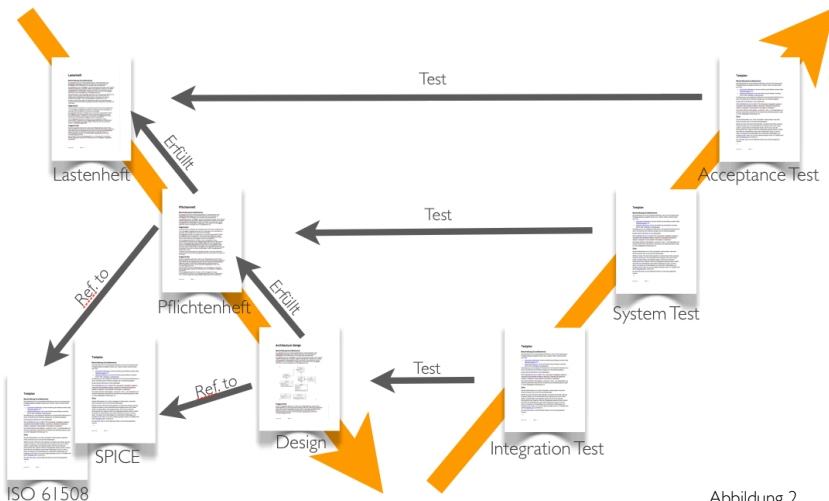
Test

Lastenheft

Erfüllt

Lastenheft

Pflichtenheft

Test

Template

Acceptance Test

Ref. to

Pflichtenheft

Erfüllt

Template

System Test

Template

Template

Architecture Design

Test

Template

Ref. to

Design

Integration Test

ISO 61508

SPICE

Abbildung 2